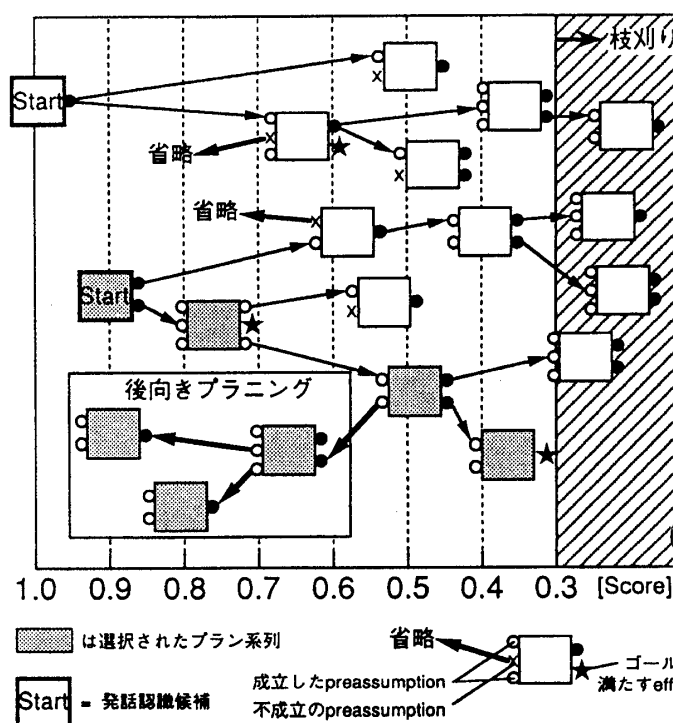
枝刈り

Start

省略

省略

Start

後向きプラニング

1.0 0.9 0.8 0.7 0.6 0.5 0.4 0.3 [Score]

は選択されたプラン系列

Start = 発話認識候補

省略

成立したpreassumption

不成立のpreassumption

ゴール

満たすeff